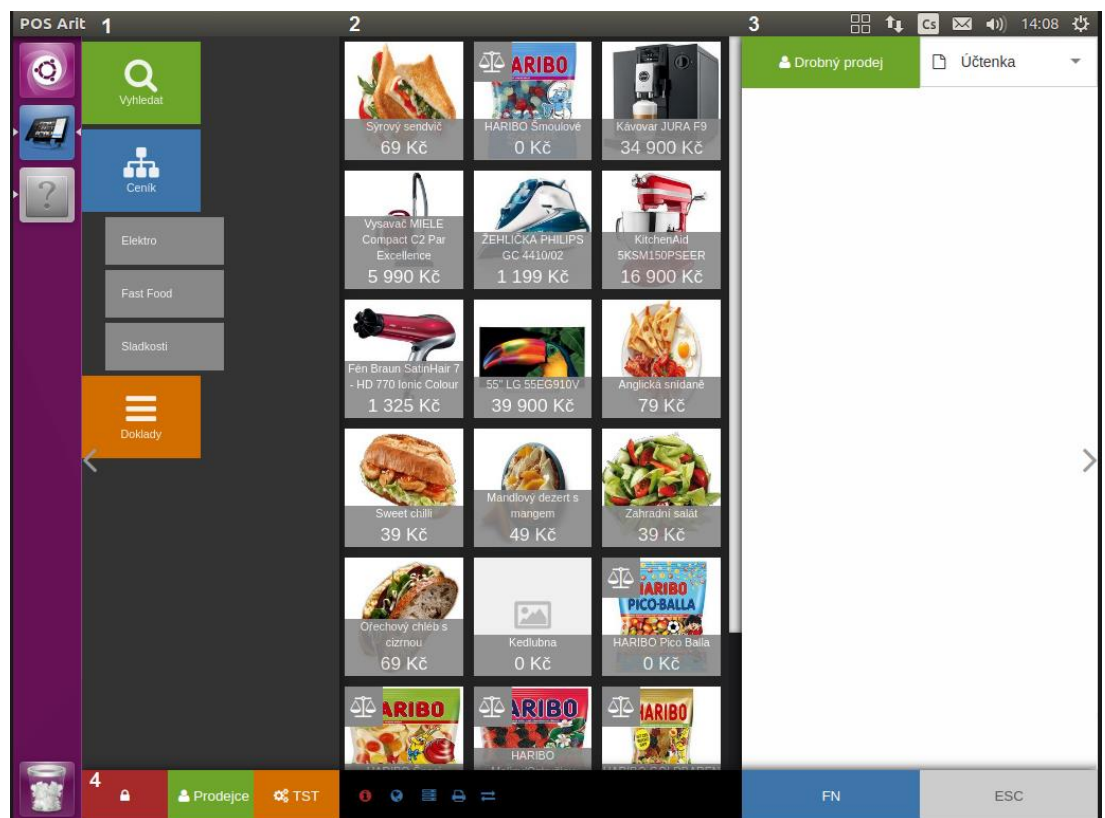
POS Arit 1
2
3
Cs 14:08

Vyhledat
Ceník
Elektro
Fast Food
Sladkosti
Doklady

Sýrový sendvič
69 Kč
HARIBO
HARIBO Šmoulové
0 Kč
Kávovar JURA F9
34 900 Kč
Vysavač MIELE Compact C2 Par Excellence
5 990 Kč
ŽEHLIČKA PHILIPS GC 4410/02
1 199 Kč
KitchenAid 5KSM150PSEER
16 900 Kč
Fén Braun SatinHair 7 - HD 770 Ionic Colour
1 325 Kč
55" LG 55EG910V
39 900 Kč
Anglická snídaně
79 Kč
Sweet chilli
39 Kč
Mandlový dezert s mangem
49 Kč
Zahradní salát
39 Kč
Ořechový chléb s cizrnou
69 Kč
Kedlubna
0 Kč
HARIBO PICO-BALLA
HARIBO Pico Balla
0 Kč
HARIBO
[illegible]
HARIBO
HARIBO
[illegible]
HARIBO
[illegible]

Drobný prodej
Účtenka

4
Prodejce
TST
FN
ESC